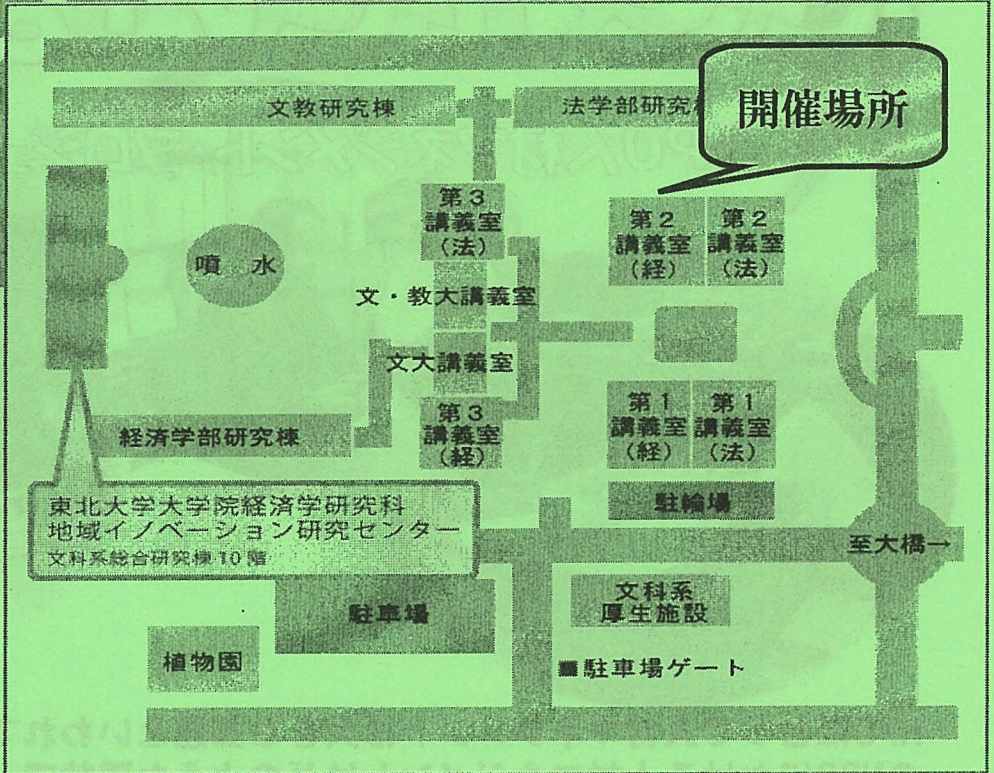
文教研究棟

法学部研究棟

開催場所

第３講義室（法）

第２講義室（経）

第２講義室（法）

噴水

文・教大講義室

文大講義室

第３講義室（経）

第１講義室（経）

第１講義室（法）

経済学部研究棟

駐輪場

東北大学大学院経済学研究科
地域イノベーション研究センター
文科系総合研究棟１０階

至大橋→

文科系厚生施設

駐車場

植物園

駐車場ゲート